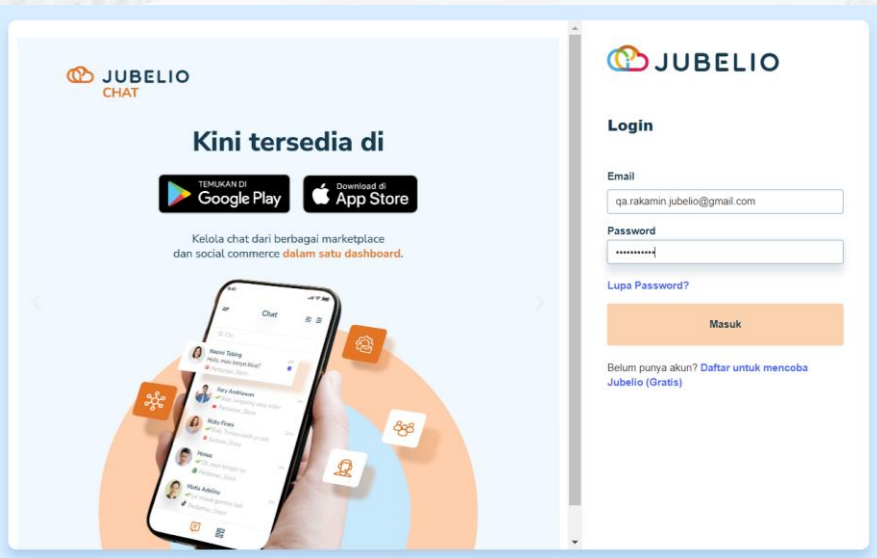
JUBELIO CHAT

Kini tersedia di

TEMUKAN DI Google Play

Download di App Store

Kelola chat dari berbagai marketplace dan social commerce dalam satu dashboard.

Chat

JUBELIO

Login

Email

qa.rakamin.jubelio@gmail.com

Password

•••••••••••

Lupa Password?

Masuk

Belum punya akun? Daftar untuk mencoba Jubelio (Gratis)